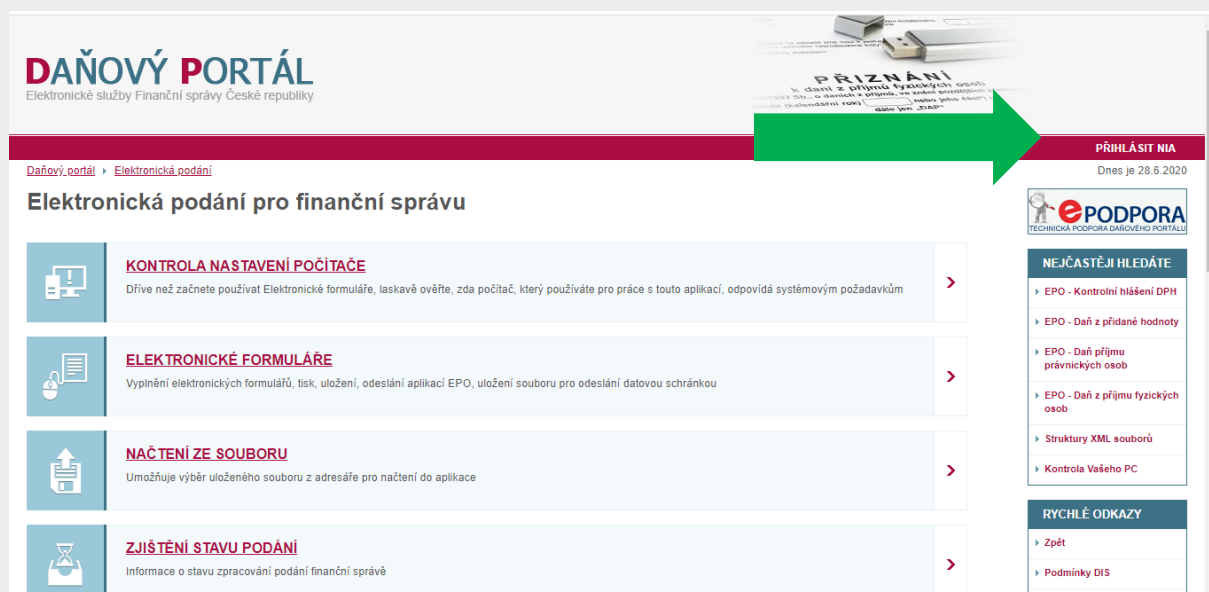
DAŇOVÝ PORTÁL
Elektronické služby Finanční správy České republiky

PŘIZNÁNÍ
k dani z příjmů fyzických osob

PŘIHLÁSIT NIA

Daňový portál ▸ Elektronická podání

Dnes je 28.6.2020

Elektronická podání pro finanční správu

KONTROLA NASTAVENÍ POČÍTAČE
Dříve než začnete používat Elektronické formuláře, laskavě ověřte, zda počítač, který používáte pro práce s touto aplikací, odpovídá systémovým požadavkům

ELEKTRONICKÉ FORMULÁŘE
Vyplnění elektronických formulářů, tisk, uložení, odeslání aplikací EPO, uložení souboru pro odeslání datovou schránkou

NAČTENÍ ZE SOUBORU
Umožňuje výběr uloženého souboru z adresáře pro načtení do aplikace

ZJIŠTĚNÍ STAVU PODÁNÍ
Informace o stavu zpracování podání finanční správě

ePODPORA
TECHNICKÁ PODPORA DAŇOVÉHO PORTÁLU

NEJČASTĚJI HLEDÁTE
EPO - Kontrolní hlášení DPH
EPO - Daň z přidané hodnoty
EPO - Daň příjmu právnických osob
EPO - Daň z příjmu fyzických osob
Struktury XML souborů
Kontrola Vašeho PC

RYCHLÉ ODKAZY
Zpět
Podmínky DIS